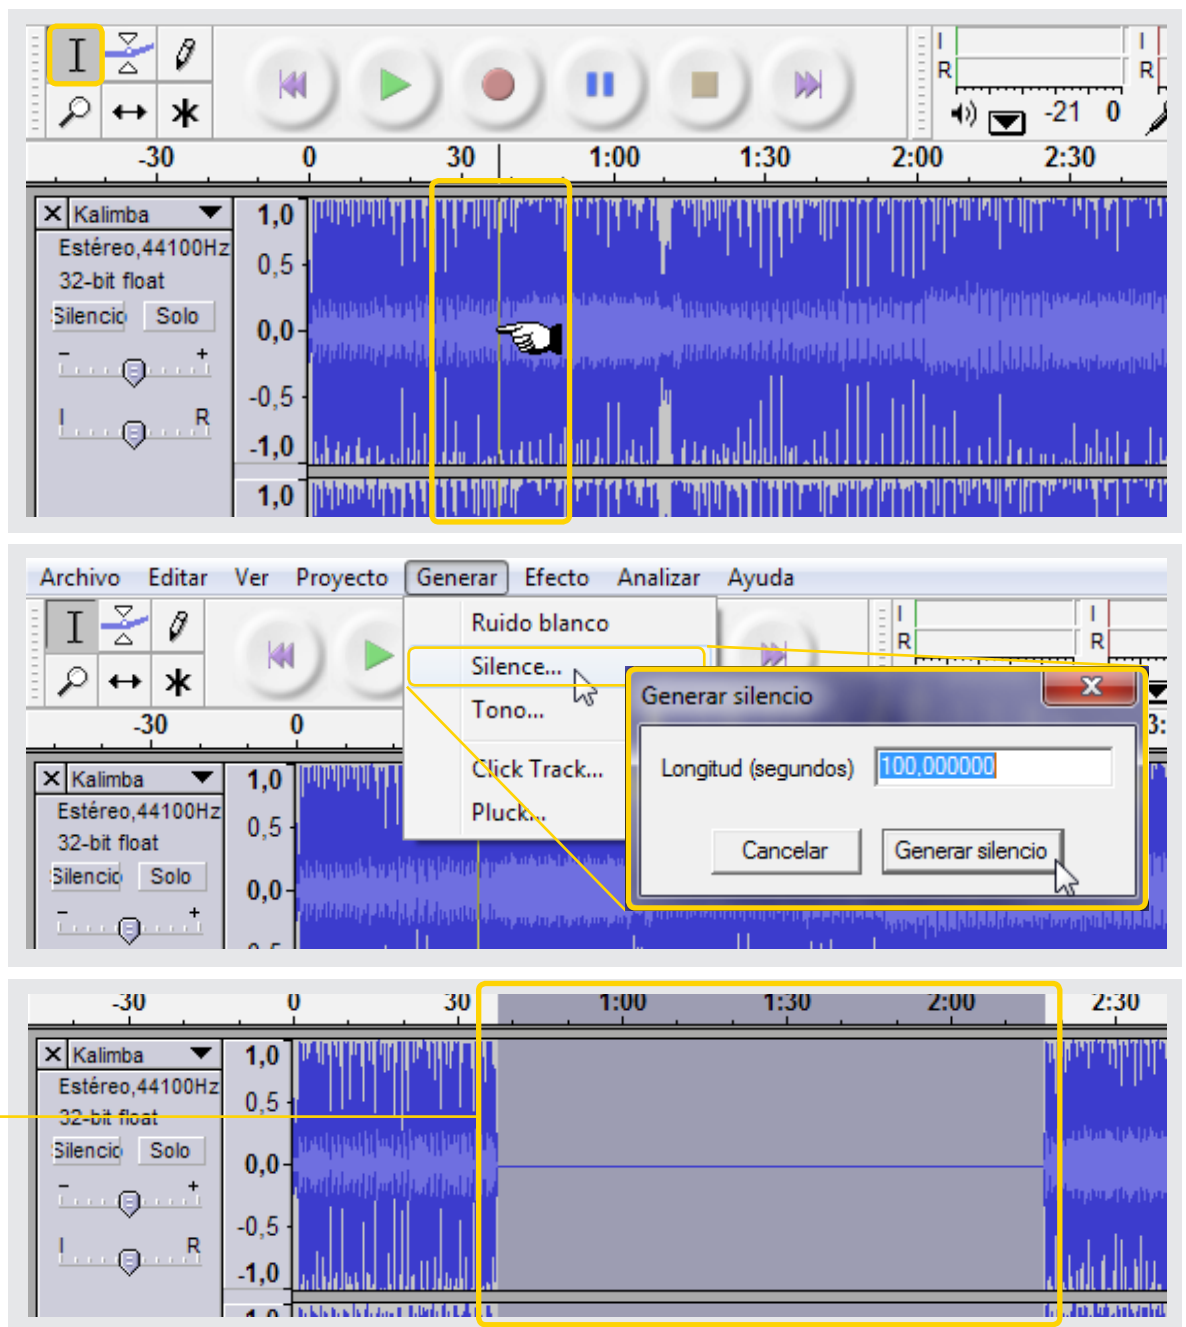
I R
I R
-21 0

-30 0 30 1:00 1:30 2:00 2:30

Kalimba
Estéreo,44100Hz
32-bit float
Silencio Solo
- +
L R
1,0
0,5
0,0
-0,5
-1,0
1,0

Archivo Editar Ver Proyecto Generar Efecto Analizar Ayuda

Ruido blanco
Silence...
Tono...
Click Track...
Pluck...

-30 0

Kalimba
Estéreo,44100Hz
32-bit float
Silencio Solo
- +
1,0
0,5
0,0

Generar silencio
Longitud (segundos) 100,000000
Cancelar Generar silencio

-30 0 30 1:00 1:30 2:00 2:30

Kalimba
Estéreo,44100Hz
32-bit float
Silencio Solo
- +
L R
1,0
0,5
0,0
-0,5
-1,0